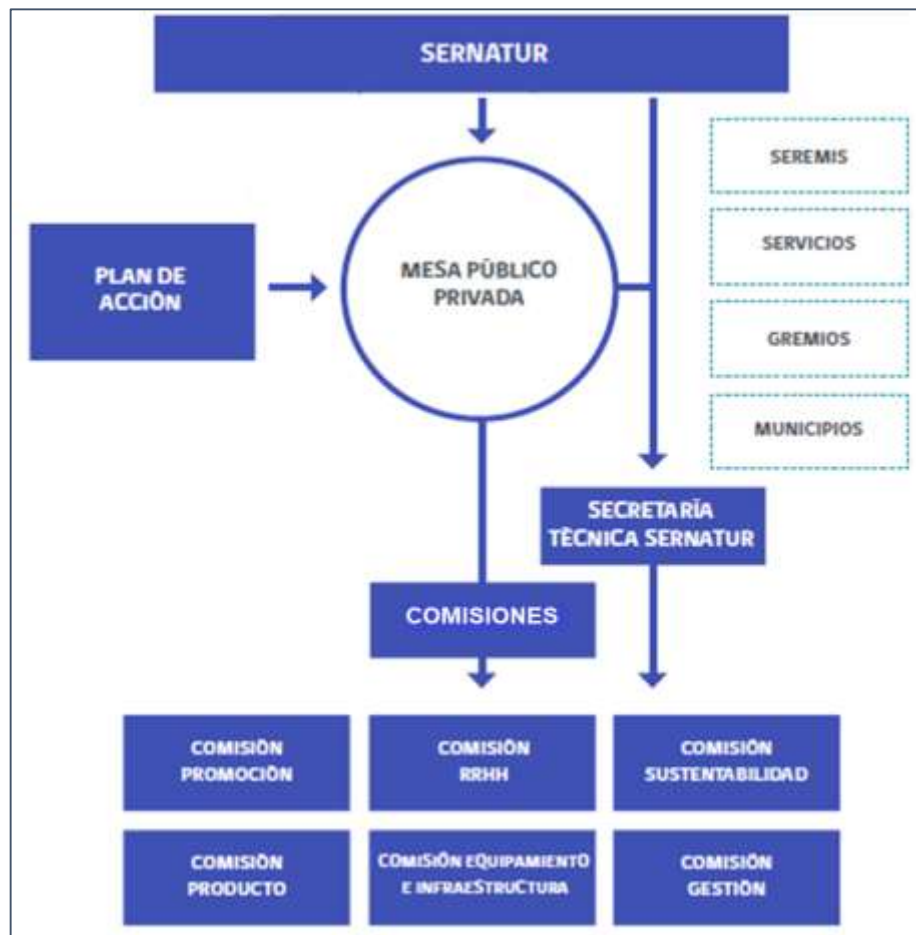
SERNATUR

SEREMIS

SERVICIOS

GREMIOS

MUNICIPIOS

PLAN DE ACCIÓN

MESA PÚBLICO PRIVADA

SECRETARÍA TÉCNICA SERNATUR

COMISIONES

COMISIÓN PROMOCIÓN

COMISIÓN RRHH

COMISIÓN SUSTENTABILIDAD

COMISIÓN PRODUCTO

COMISIÓN EQUIPAMIENTO E INFRAESTRUCTURA

COMISIÓN GESTIÓN